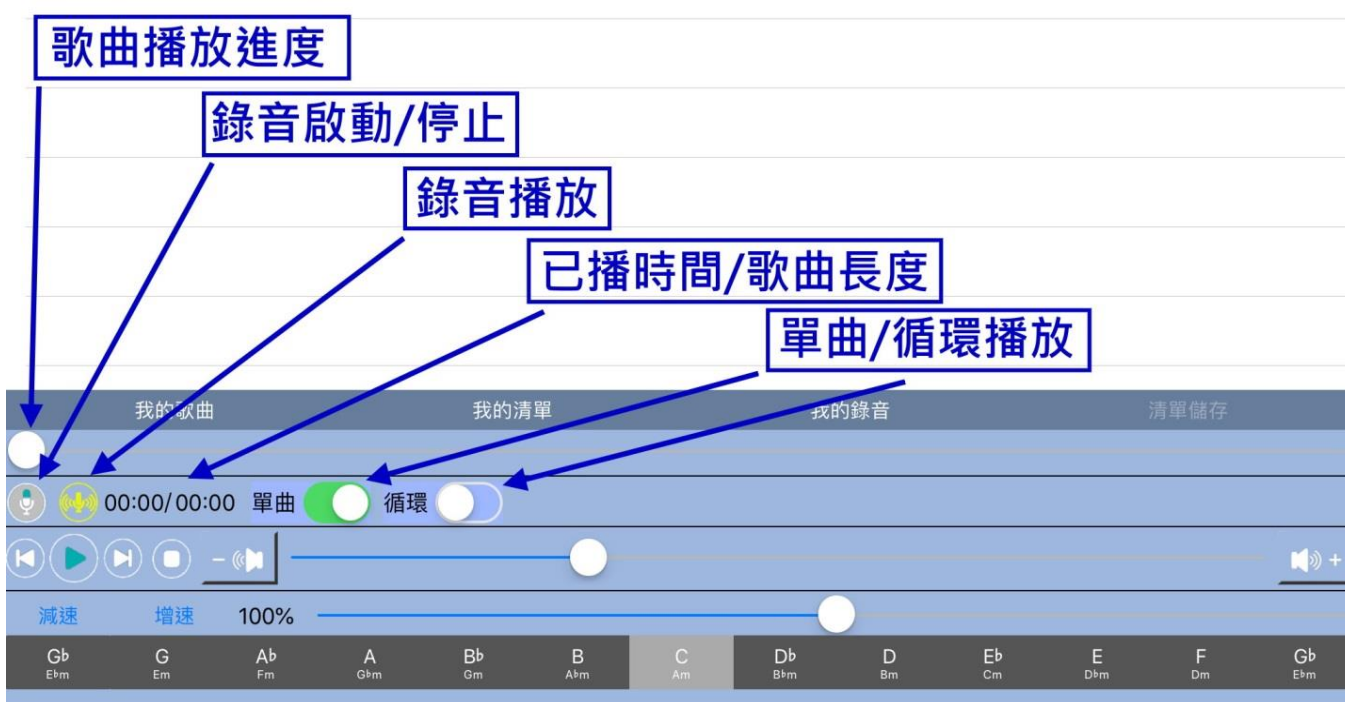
歌曲播放進度

錄音啟動/停止

錄音播放

已播時間/歌曲長度

單曲/循環播放

我的歌曲 我的清單 我的錄音 清單儲存

00:00/00:00 單曲 循環

− +

減速 增速 100%

| Gb | G | Ab | A | Bb | B | C | Db | D | Eb | E | F | Gb |
|---|---|---|---|---|---|---|---|---|---|---|---|---|
| Ebm | Em | Fm | Gbm | Gm | Abm | Am | Bbm | Bm | Cm | Dbm | Dm | Ebm |